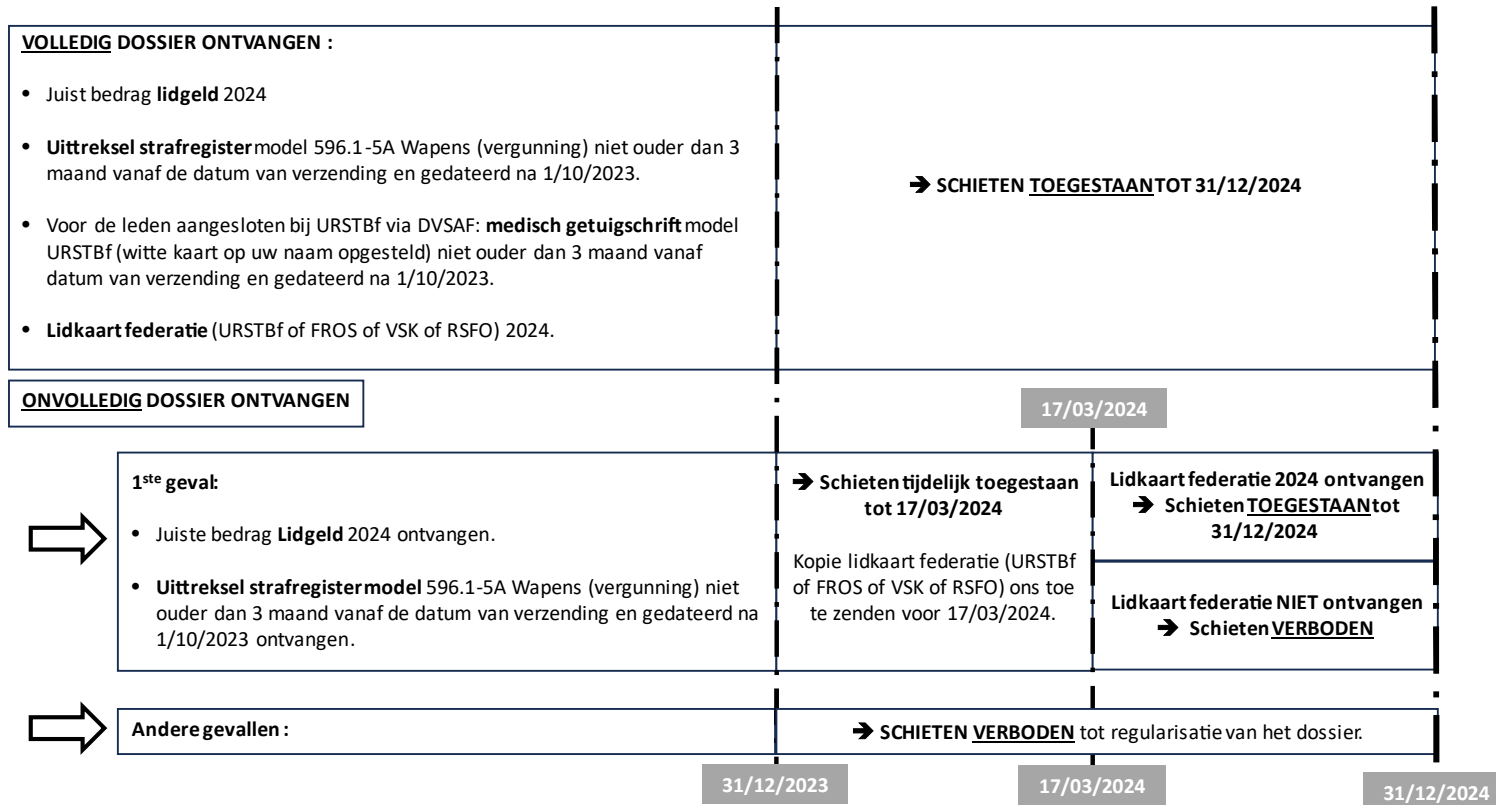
VOLLEDIG DOSSIER ONTVANGEN :

• Juist bedrag lidgeld 2024

• Uittreksel strafregister model 596.1-5A Wapens (vergunning) niet ouder dan 3 maand vanaf de datum van verzending en gedateerd na 1/10/2023.

• Voor de leden aangesloten bij URSTBf via DVSAF: medisch getuigschrift model URSTBf (witte kaart op uw naam opgesteld) niet ouder dan 3 maand vanaf datum van verzending en gedateerd na 1/10/2023.

• Lidkaart federatie (URSTBf of FROS of VSK of RSFO) 2024.

➔ SCHIETEN TOEGESTAAN TOT 31/12/2024

ONVOLLEDIG DOSSIER ONTVANGEN

17/03/2024

1ste geval:

• Juiste bedrag Lidgeld 2024 ontvangen.

• Uittreksel strafregister model 596.1-5A Wapens (vergunning) niet ouder dan 3 maand vanaf de datum van verzending en gedateerd na 1/10/2023 ontvangen.

➔ Schieten tijdelijk toegestaan tot 17/03/2024

Kopie lidkaart federatie (URSTBf of FROS of VSK of RSFO) ons toe te zenden voor 17/03/2024.

Lidkaart federatie 2024 ontvangen ➔ Schieten TOEGESTAAN tot 31/12/2024

Lidkaart federatie NIET ontvangen ➔ Schieten VERBODEN

Andere gevallen :

➔ SCHIETEN VERBODEN tot regularisatie van het dossier.

31/12/2023

17/03/2024

31/12/2024